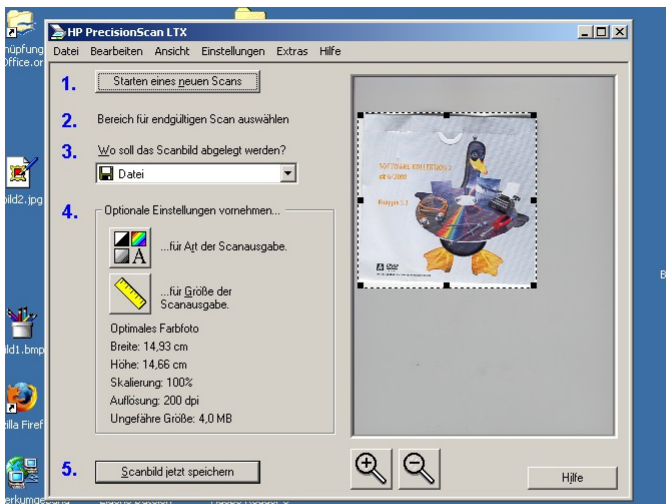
nüpfung Office.or

bild2.jpg

ild1.bmp

zilla Firef

HP PrecisionScan LTX

Datei Bearbeiten Ansicht Einstellungen Extras Hilfe

1. Starten eines neuen Scans

2. Bereich für endgültigen Scan auswählen

3. Wo soll das Scanbild abgelegt werden?

Datei

4. Optionale Einstellungen vornehmen...

...für Art der Scanausgabe.

...für Größe der Scanausgabe.

Optimales Farbfoto
Breite: 14,93 cm
Höhe: 14,66 cm
Skalierung: 100%
Auflösung: 200 dpi
Ungefähre Größe: 4,0 MB

5. Scanbild jetzt speichern

Hilfe

SOFTWARE KOLLEKTION 2
ct 6/2000

B